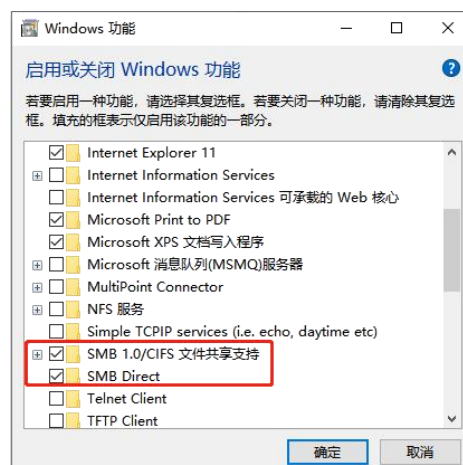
Windows 功能

启用或关闭 Windows 功能

若要启用一种功能，请选择其复选框。若要关闭一种功能，请清除其复选框。填充的框表示仅启用该功能的一部分。

Internet Explorer 11
Internet Information Services
Internet Information Services 可承载的 Web 核心
Microsoft Print to PDF
Microsoft XPS 文档写入程序
Microsoft 消息队列(MSMQ)服务器
MultiPoint Connector
NFS 服务
Simple TCPIP services (i.e. echo, daytime etc)
SMB 1.0/CIFS 文件共享支持
SMB Direct
Telnet Client
TFTP Client

确定 取消